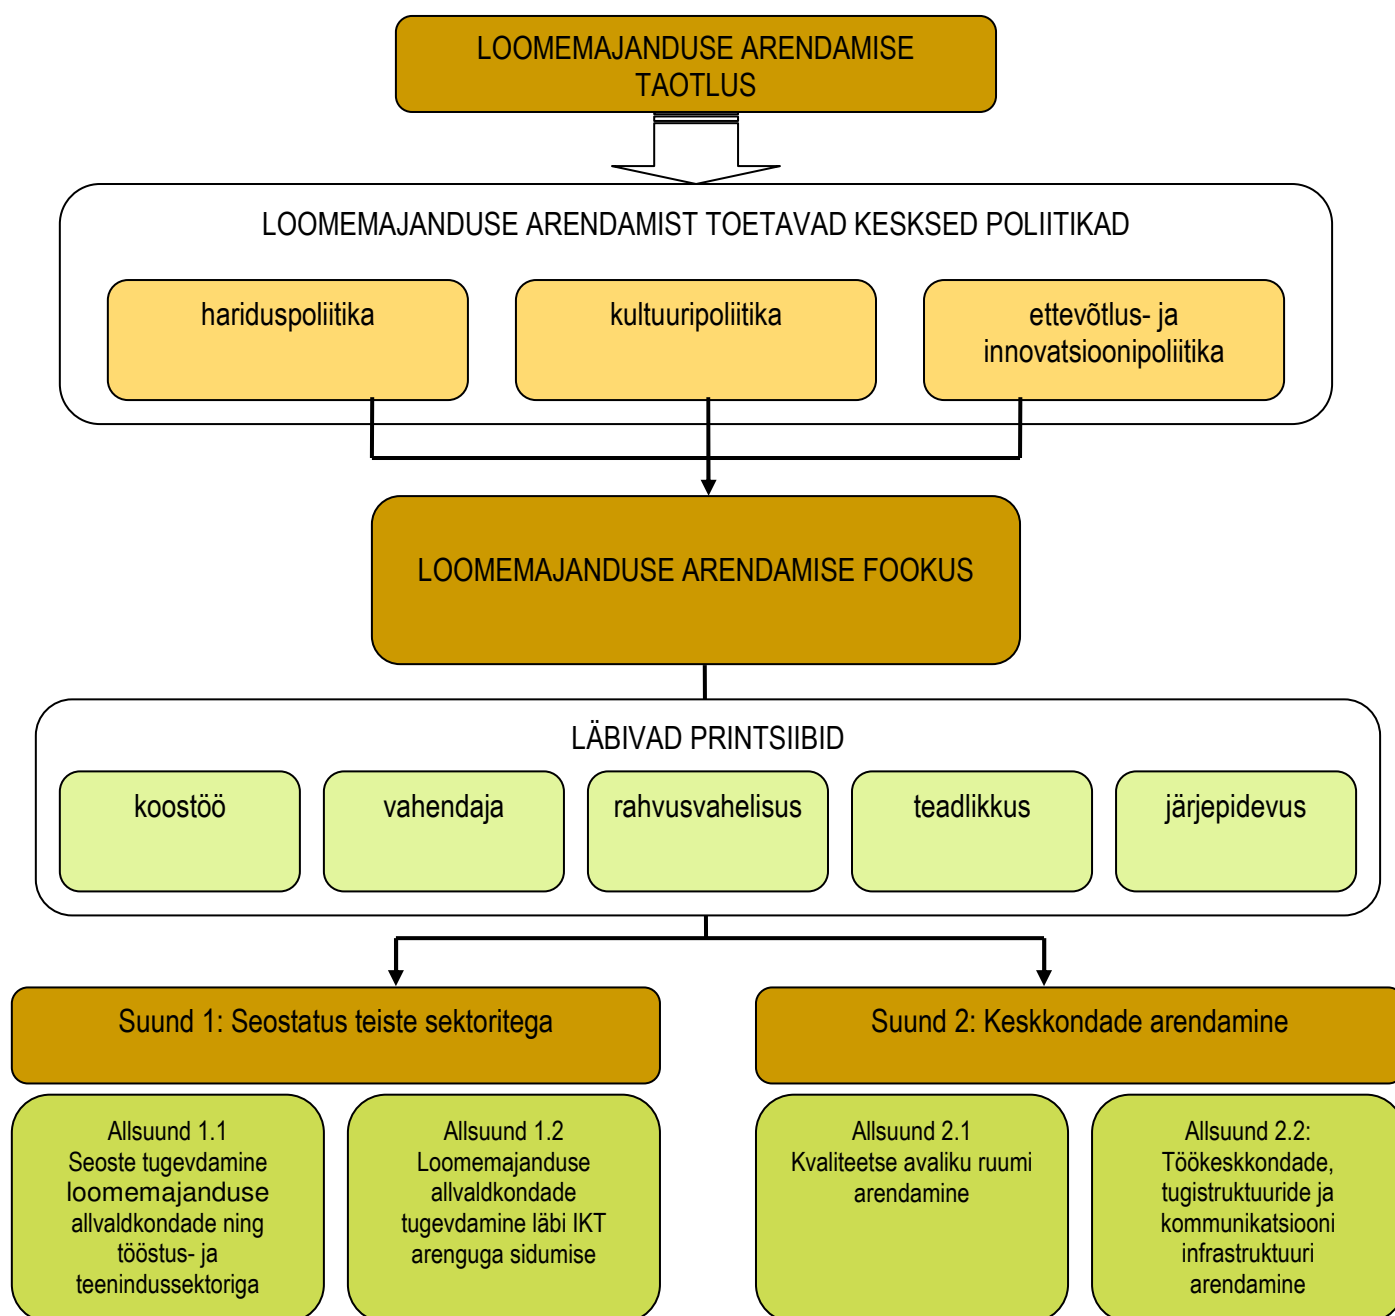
LOOMEMAJANDUSE ARENDAMISE TAOTLUS

LOOMEMAJANDUSE ARENDAMIST TOETAVAD KESKSED POLIITIKAD

hariduspoliitika

kultuuripoliitika

ettevõtlus- ja innovatsioonipoliitika

LOOMEMAJANDUSE ARENDAMISE FOOKUS

LÄBIVAD PRINTSIIBID

koostöö

vahendaja

rahvusvahelisus

teadlikkus

järjepidevus

Suund 1: Seostatus teiste sektoritega

Suund 2: Keskkondade arendamine

Allsuund 1.1 Seoste tugevdamine loomemajanduse allvaldkondade ning tööstus- ja teenindussektoriga

Allsuund 1.2 Loomemajanduse allvaldkondade tugevdamine läbi IKT arenguga sidumise

Allsuund 2.1 Kvaliteetse avaliku ruumi arendamine

Allsuund 2.2: Töökeskkondade, tugistruktuuride ja kommunikatsiooni infrastruktuuri arendamine